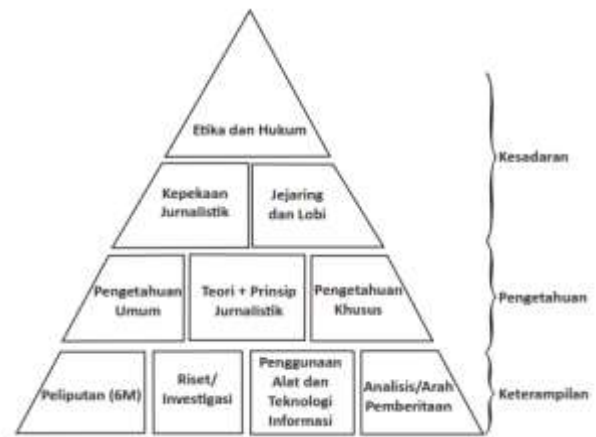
Etika dan Hukum

Kepekaan Jurnalistik

Jejaring dan Lobi

Pengetahuan Umum

Teori + Prinsip Jurnalistik

Pengetahuan Khusus

Peliputan (6M)

Riset/ Investigasi

Penggunaan Alat dan Teknologi Informasi

Analisis/Arah Pemberitaan

Kesadaran

Pengetahuan

Keterampilan